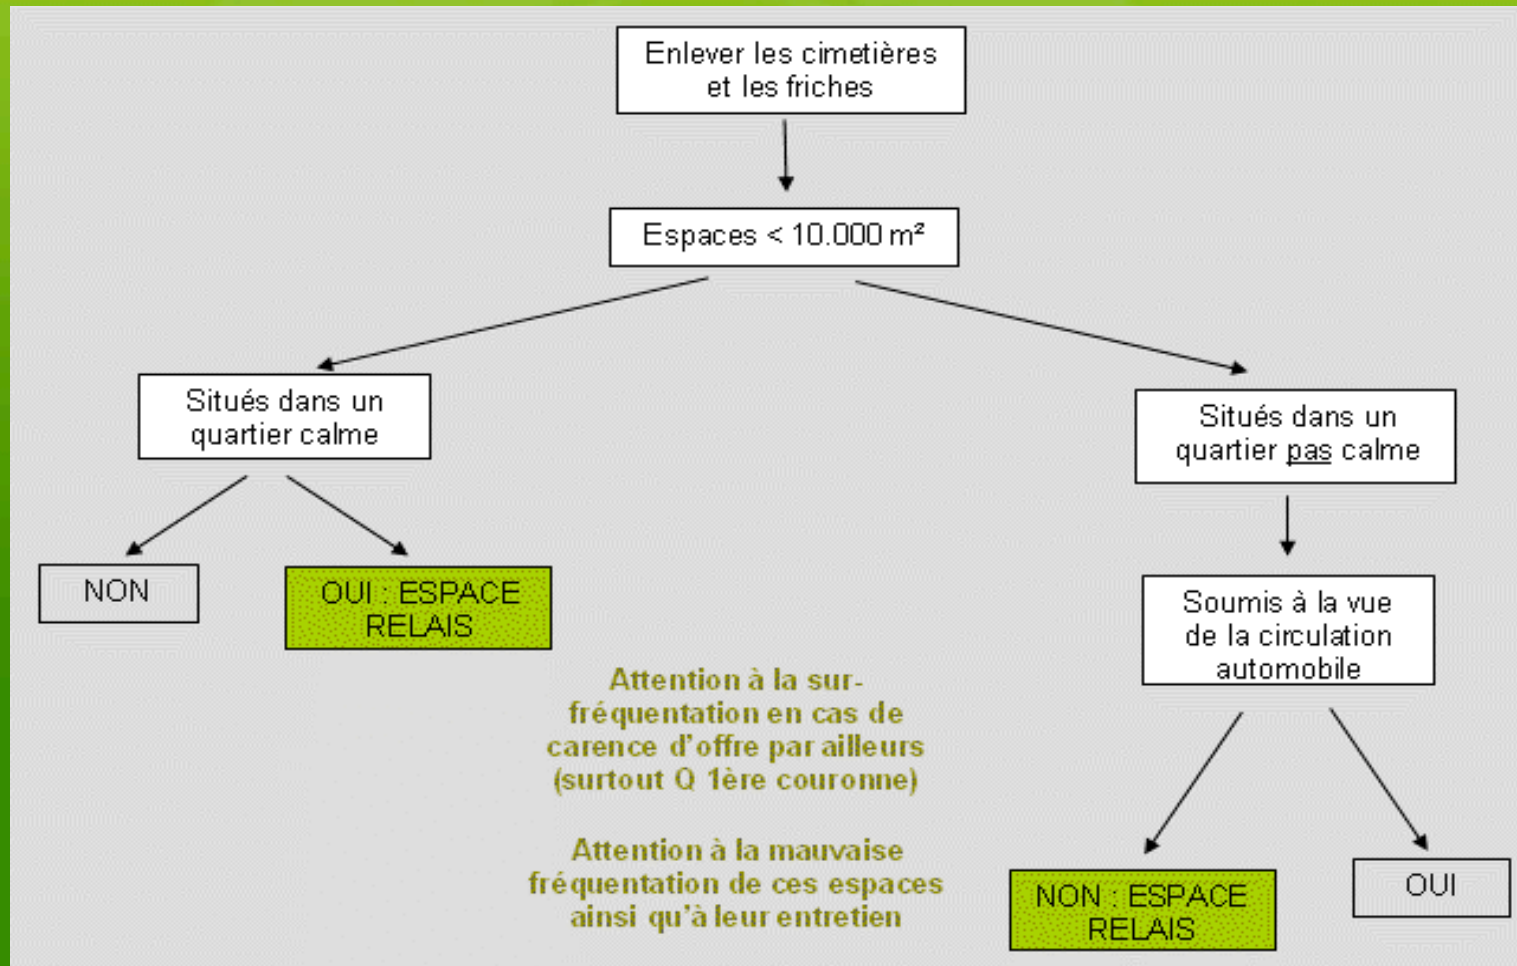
Enlever les cimetières et les friches

Espaces < 10.000 m²

Situés dans un quartier calme

Situés dans un quartier pas calme

NON

OUI : ESPACE RELAIS

Soumis à la vue de la circulation automobile

Attention à la sur-fréquentation en cas de carence d'offre par ailleurs (surtout Q 1ère couronne)

Attention à la mauvaise fréquentation de ces espaces ainsi qu'à leur entretien

NON : ESPACE RELAIS

OUI